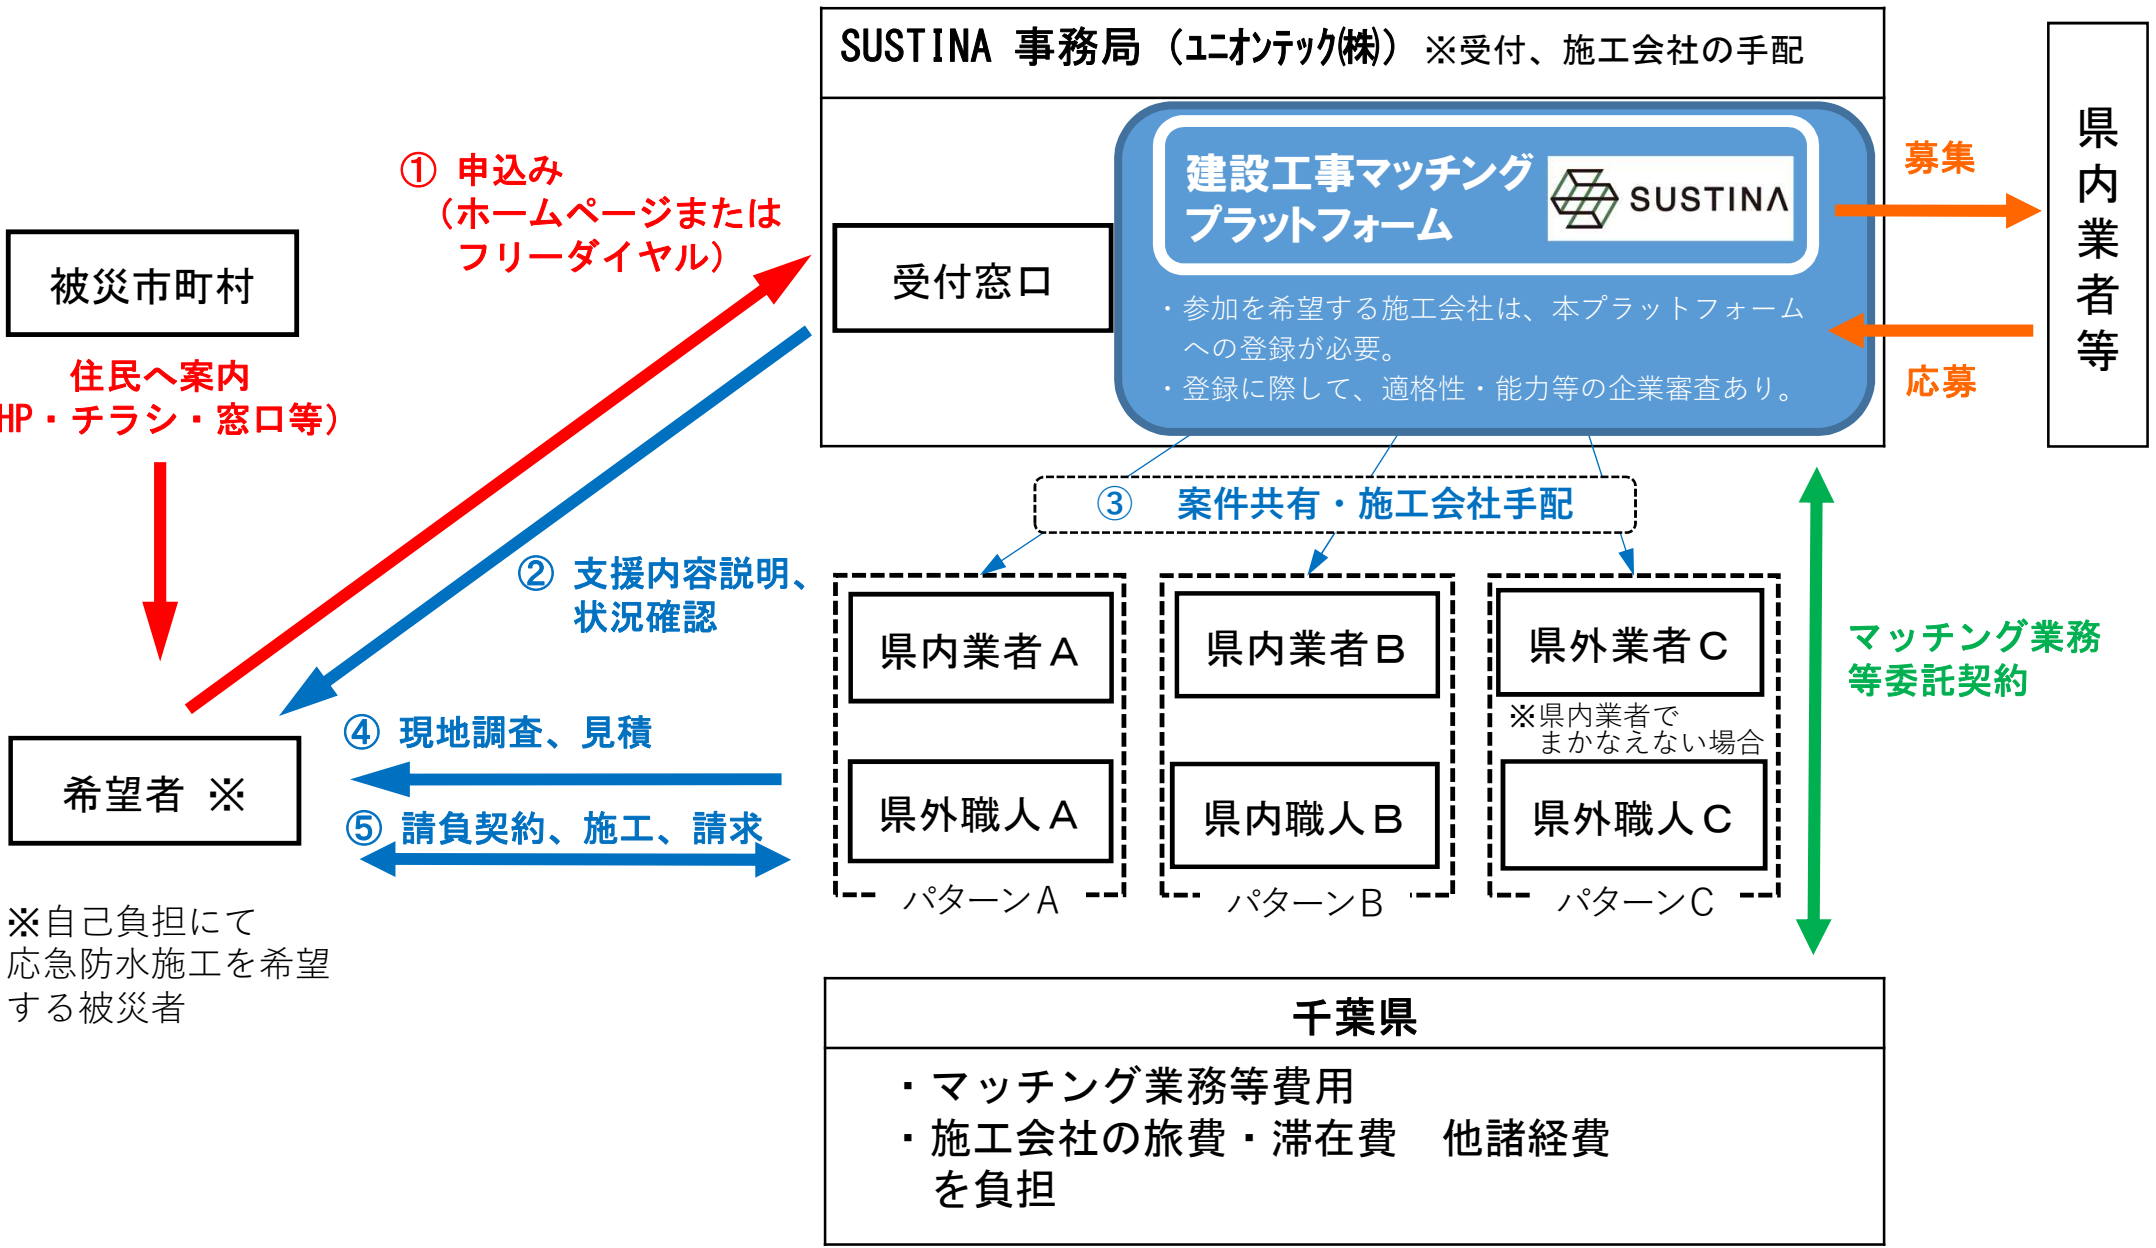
SUSTINA 事務局（ユニオンテック㈱）※受付、施工会社の手配

受付窓口

建設工事マッチングプラットフォーム

SUSTINA

・参加を希望する施工会社は、本プラットフォームへの登録が必要。
・登録に際して、適格性・能力等の企業審査あり。

募集

応募

県内業者等

① 申込み（ホームページまたはフリーダイヤル）

被災市町村

住民へ案内
HP・チラシ・窓口等）

② 支援内容説明、状況確認

③ 案件共有・施工会社手配

希望者 ※

④ 現地調査、見積

⑤ 請負契約、施工、請求

※自己負担にて応急防水施工を希望する被災者

県内業者Ａ

県外職人Ａ

パターンＡ

県内業者Ｂ

県内職人Ｂ

パターンＢ

県外業者Ｃ

※県内業者でまかなえない場合

県外職人Ｃ

パターンＣ

マッチング業務等委託契約

千葉県

・マッチング業務等費用
・施工会社の旅費・滞在費　他諸経費を負担